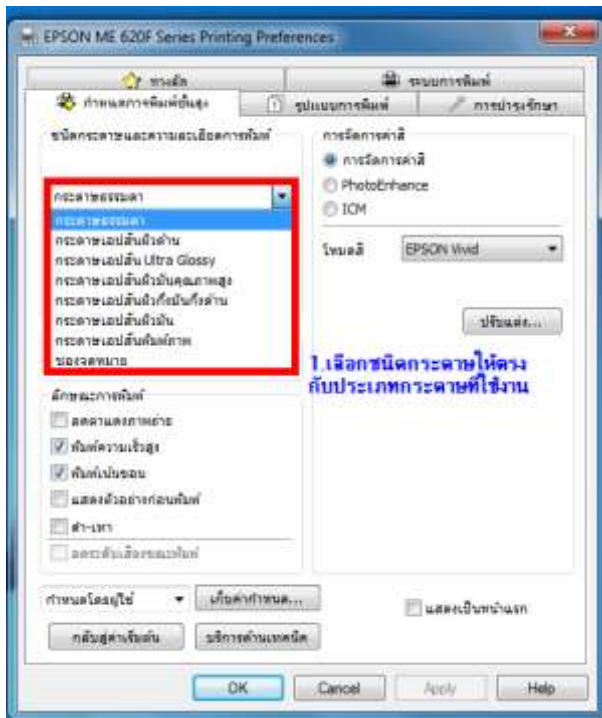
EPSON ME 620F Series Printing Preferences

ทางลัด
ระบบการพิมพ์
กำหนดการพิมพ์ขั้นสูง
รูปแบบการพิมพ์
การบำรุงรักษา

ชนิดกระดาษและความละเอียดการพิมพ์
กระดาษธรรมดา
กระดาษธรรมดา
กระดาษเอปสันผิวด้าน
กระดาษเอปสัน Ultra Glossy
กระดาษเอปสันผิวมันคุณภาพสูง
กระดาษเอปสันผิวกึ่งมันกึ่งด้าน
กระดาษเอปสันผิวมัน
กระดาษเอปสันพิมพ์ภาพ
ซองจดหมาย

การจัดการค่าสี
การจัดการค่าสี
PhotoEnhance
ICM

โหมดสี
EPSON Vivid

ปรับแต่ง...

1.เลือกชนิดกระดาษให้ตรงกับประเภทกระดาษที่ใช้งาน

ลักษณะการพิมพ์
ลดความละเอียดภาพ
พิมพ์ความเร็วสูง
พิมพ์เน้นขอบ
แสดงตัวอย่างก่อนพิมพ์
ดำ-เทา
ลดระดับเสียงขณะพิมพ์

กำหนดโดยผู้ใช้
เก็บค่ากำหนด...
แสดงเป็นหน้าแรก
กลับสู่ค่าเริ่มต้น
บริการด้านเทคนิค

OK
Cancel
Apply
Help